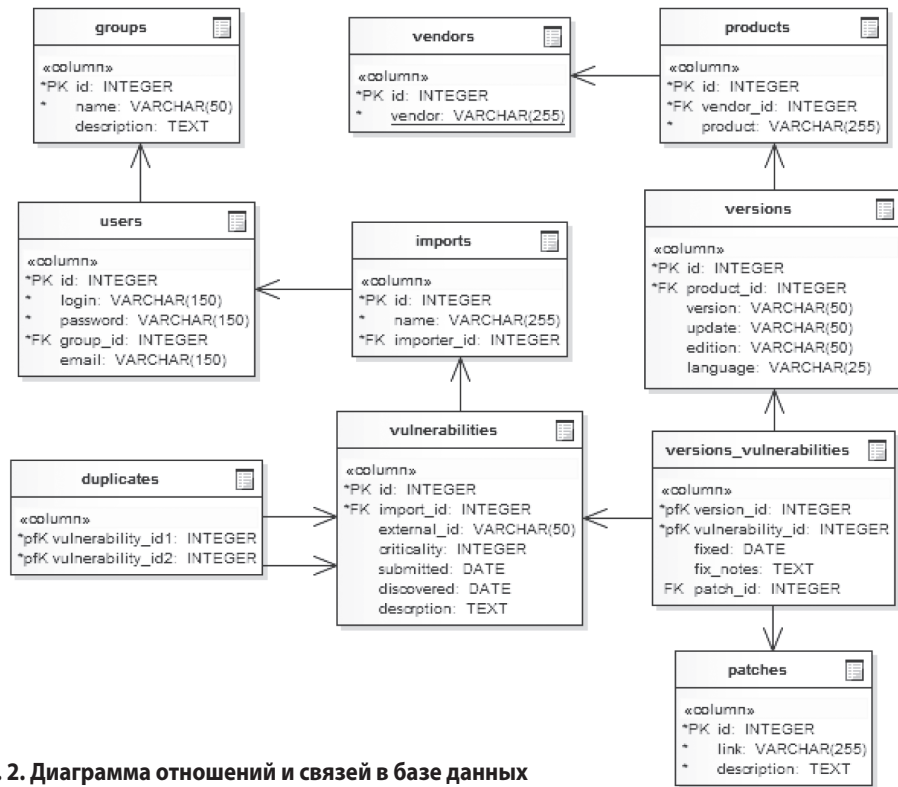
groups

«column»
*PK id: INTEGER
* name: VARCHAR(50)
description: TEXT

vendors

«column»
*PK id: INTEGER
* vendor: VARCHAR(255)

products

«column»
*PK id: INTEGER
*FK vendor_id: INTEGER
* product: VARCHAR(255)

users

«column»
*PK id: INTEGER
* login: VARCHAR(150)
* password: VARCHAR(150)
*FK group_id: INTEGER
email: VARCHAR(150)

imports

«column»
*PK id: INTEGER
* name: VARCHAR(255)
*FK importer_id: INTEGER

versions

«column»
*PK id: INTEGER
*FK product_id: INTEGER
version: VARCHAR(50)
update: VARCHAR(50)
edition: VARCHAR(50)
language: VARCHAR(25)

duplicates

«column»
*pfK vulnerability_id1: INTEGER
*pfK vulnerability_id2: INTEGER

vulnerabilities

«column»
*PK id: INTEGER
*FK import_id: INTEGER
external_id: VARCHAR(50)
criticality: INTEGER
submitted: DATE
discovered: DATE
description: TEXT

versions_vulnerabilities

«column»
*pfK version_id: INTEGER
*pfK vulnerability_id: INTEGER
fixed: DATE
fix_notes: TEXT
FK patch_id: INTEGER

patches

«column»
*PK id: INTEGER
* link: VARCHAR(255)
* description: TEXT

. 2. Диаграмма отношений и связей в базе данных